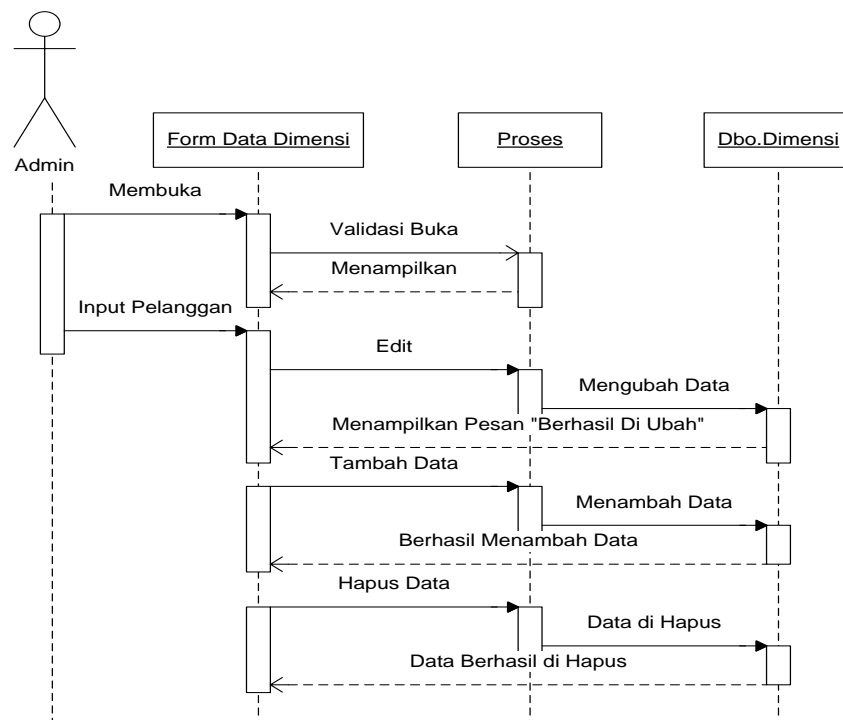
Admin

Form Data Dimensi

Proses

Dbo.Dimensi

Membuka

Validasi Buka

Menampilkan

Input Pelanggan

Edit

Mengubah Data

Menampilkan Pesan "Berhasil Di Ubah"

Tambah Data

Menambah Data

Berhasil Menambah Data

Hapus Data

Data di Hapus

Data Berhasil di Hapus